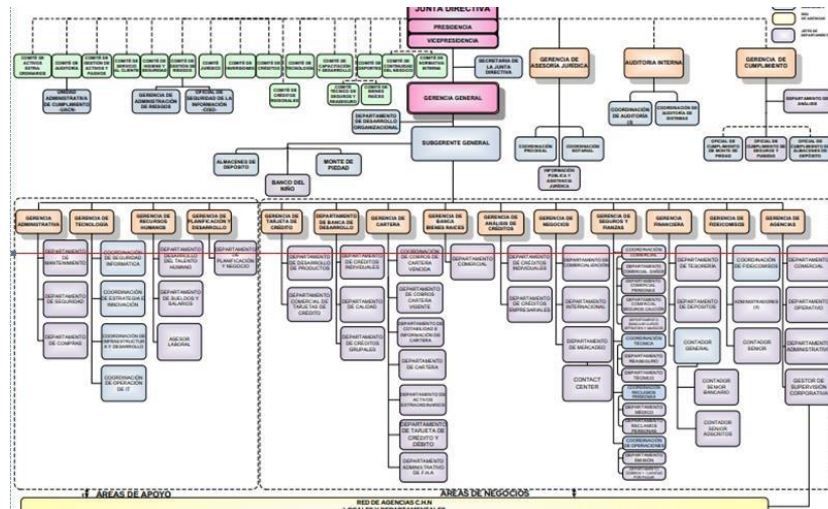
JUNTA DIRECTIVA
PRESIDENCIA
VICEPRESIDENCIA

COMITE DE ACTIVOS EXTRAORDINARIOS
COMITE DE AUDITORIA
COMITE DE GESTION DE ACTIVOS Y PASIVOS
COMITE DE SERVICIO AL CLIENTE
COMITE DE HIGIENE Y SEGURIDAD
COMITE DE GESTION DE RIESGOS
COMITE JURIDICO
COMITE DE INVERSIONES
COMITE DE CREDITOS
COMITE DE TECNOLOGIA
COMITE DE CAPACITACION Y DESARROLLO
COMITE DE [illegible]
COMITE DE CONTINUIDAD DEL NEGOCIO
COMITE DE CONTROL INTERNO

UNIDAD ADMINISTRATIVA DE CUMPLIMIENTO (UNCR)
GERENCIA DE ADMINISTRACION DE RIESGOS
OFICIAL DE SEGURIDAD DE LA INFORMACION (CISO)
COMITE DE CREDITOS REGIONALES
COMITE TECNICO EN SEGUROS Y REASEGUROS
COMITE DE BIENES RAICES

SECRETARIA DE LA JUNTA DIRECTIVA
GERENCIA DE ASESORIA JURIDICA
AUDITORIA INTERNA
GERENCIA DE CUMPLIMIENTO
DEPARTAMENTO DE ANALISIS
COORDINACION DE AUDITORIA (3)
COORDINACION DE AUDITORIA DE SISTEMAS
GERENCIA GENERAL
DEPARTAMENTO DE DESARROLLO ORGANIZACIONAL
COORDINACION PROCESAL
COORDINACION NOTARIAL
INFORMACION PUBLICA Y ASISTENCIA JURIDICA
OFICIAL DE CUMPLIMIENTO DE MONTE DE PIEDAD
OFICIAL DE CUMPLIMIENTO DE SEGUROS Y FIANZAS
OFICIAL DE CUMPLIMIENTO DE ALMACENES DE DEPOSITO
SUBGERENTE GENERAL
ALMACENES DE DEPOSITO
MONTE DE PIEDAD
BANCO DEL NIÑO

GERENCIA ADMINISTRATIVA
GERENCIA DE TECNOLOGIA
GERENCIA DE RECURSOS HUMANOS
GERENCIA DE PLANIFICACION Y DESARROLLO
GERENCIA DE TARJETA DE CREDITO
GERENCIA DE BANCA DE DESARROLLO
GERENCIA DE CARTERA
GERENCIA DE BANCA BIENES RAICES
GERENCIA DE ANALISIS DE CREDITOS
GERENCIA DE NEGOCIOS
GERENCIA DE SEGUROS Y FIANZAS
GERENCIA FINANCIERA
GERENCIA DE FIDEICOMISOS
GERENCIA DE AGENCIAS

DEPARTAMENTO DE MANTENIMIENTO
DEPARTAMENTO DE SEGURIDAD
DEPARTAMENTO DE COMPRAS
COORDINACION DE SEGURIDAD INFORMATICA
COORDINACION DE ESTRATEGIA E INNOVACION
COORDINACION DE INFRAESTRUCTURA Y DESARROLLO
COORDINACION DE OPERACION DE IT
DEPARTAMENTO DESARROLLO DEL TALENTO HUMANO
DEPARTAMENTO DE SUELDOS Y SALARIOS
ASESOR LABORAL
DEPARTAMENTO DE PLANIFICACION Y NEGOCIO
DEPARTAMENTO DE DESARROLLO DE PRODUCTOS
DEPARTAMENTO COMERCIAL DE TARJETAS DE CREDITO
DEPARTAMENTO DE CREDITOS INDIVIDUALES
DEPARTAMENTO DE CALIDAD
DEPARTAMENTO DE CREDITOS GRUPALES
COORDINACION DE COBROS DE CARTERA VENCIDA
DEPARTAMENTO DE COBROS CARTERA VIGENTE
DEPARTAMENTO DE ESTABILIDAD E INFORMACION DE CARTERA
DEPARTAMENTO DE CARTERA
DEPARTAMENTO DE ACTIVOS EXTRAORDINARIOS
DEPARTAMENTO DE TARJETA DE CREDITO Y CREDITO
DEPARTAMENTO ADMINISTRATIVO DE F.H.A
DEPARTAMENTO COMERCIAL
DEPARTAMENTO DE CREDITOS INDIVIDUALES
DEPARTAMENTO DE CREDITOS EMPRESARIALES
DEPARTAMENTO DE COMERCIALIZACION
DEPARTAMENTO INTERNACIONAL
DEPARTAMENTO DE MERCADEO
CONTACT CENTER
COORDINACION COMERCIAL
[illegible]
COORDINACION TECNICA
DEPARTAMENTO REASEGURO
DEPARTAMENTO TECNICO
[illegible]
DEPARTAMENTO MEDICO
RECLAMOS PERSONALES
COORDINACION DE OPERACIONES
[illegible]
DEPARTAMENTO DE TESORERIA
DEPARTAMENTO DE DEPOSITOS
CONTADOR GENERAL
CONTADOR SENIOR BANCARIO
CONTADOR SENIOR ASOCIADOS
COORDINACION DE FIDEICOMISOS
ADMINISTRADORES (4)
CONTADOR SENIOR
DEPARTAMENTO COMERCIAL
DEPARTAMENTO OPERATIVO
DEPARTAMENTO ADMINISTRATIVO
GESTOR DE SUPERVISION CORPORATIVA

AREAS DE APOYO
AREAS DE NEGOCIOS
RED DE AGENCIAS C.H.N